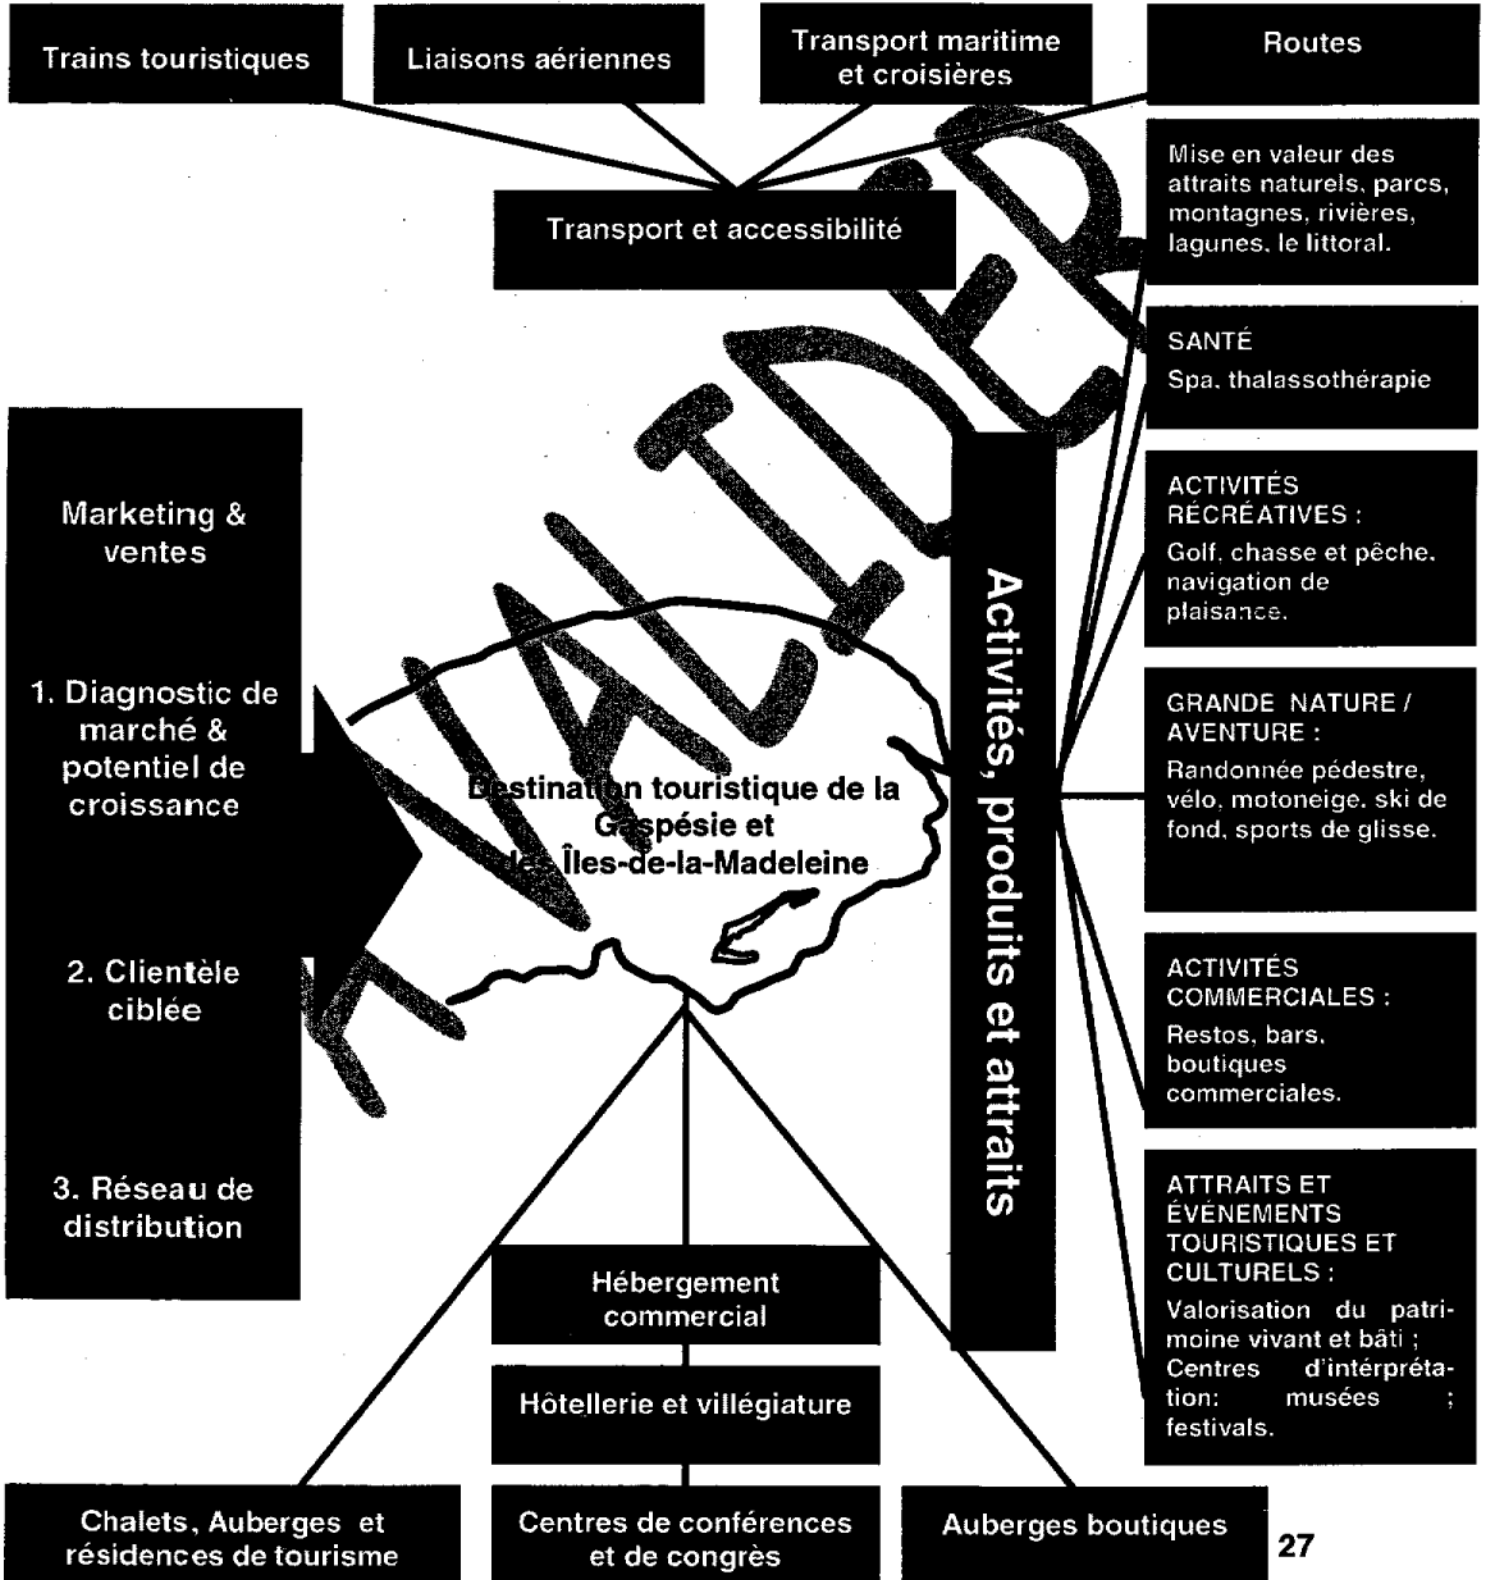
Trains touristiques

Liaisons aériennes

Transport maritime et croisières

Routes

Transport et accessibilité

Mise en valeur des attraits naturels, parcs, montagnes, rivières, lagunes, le littoral.

SANTÉ

Spa, thalassothérapie

Marketing & ventes

1. Diagnostic de marché & potentiel de croissance

2. Clientèle ciblée

3. Réseau de distribution

Destination touristique de la Gaspésie et les Îles-de-la-Madeleine

Activités, produits et attraits

ACTIVITÉS RÉCRÉATIVES :

Golf, chasse et pêche, navigation de plaisance.

GRANDE NATURE / AVENTURE :

Randonnée pédestre, vélo, motoneige, ski de fond, sports de glisse.

ACTIVITÉS COMMERCIALES :

Restos, bars, boutiques commerciales.

ATTRAITS ET ÉVÉNEMENTS TOURISTIQUES ET CULTURELS :

Valorisation du patrimoine vivant et bâti ; Centres d'intérprétation: musées ; festivals.

Hébergement commercial

Hôtellerie et villégiature

Chalets, Auberges et résidences de tourisme

Centres de conférences et de congrès

Auberges boutiques

27

AVALIDER